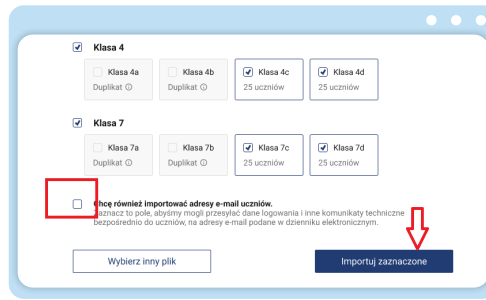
Klasa 4

Klasa 4a
Duplikat ⓘ

Klasa 4b
Duplikat ⓘ

Klasa 4c
25 uczniów

Klasa 4d
25 uczniów

Klasa 7

Klasa 7a
Duplikat ⓘ

Klasa 7b
Duplikat ⓘ

Klasa 7c
25 uczniów

Klasa 7d
25 uczniów

Chcę również importować adresy e-mail uczniów.
Zaznacz to pole, abyśmy mogli przesyłać dane logowania i inne komunikaty techniczne bezpośrednio do uczniów, na adresy e-mail podane w dzienniku elektronicznym.

Wybierz inny plik

Importuj zaznaczone